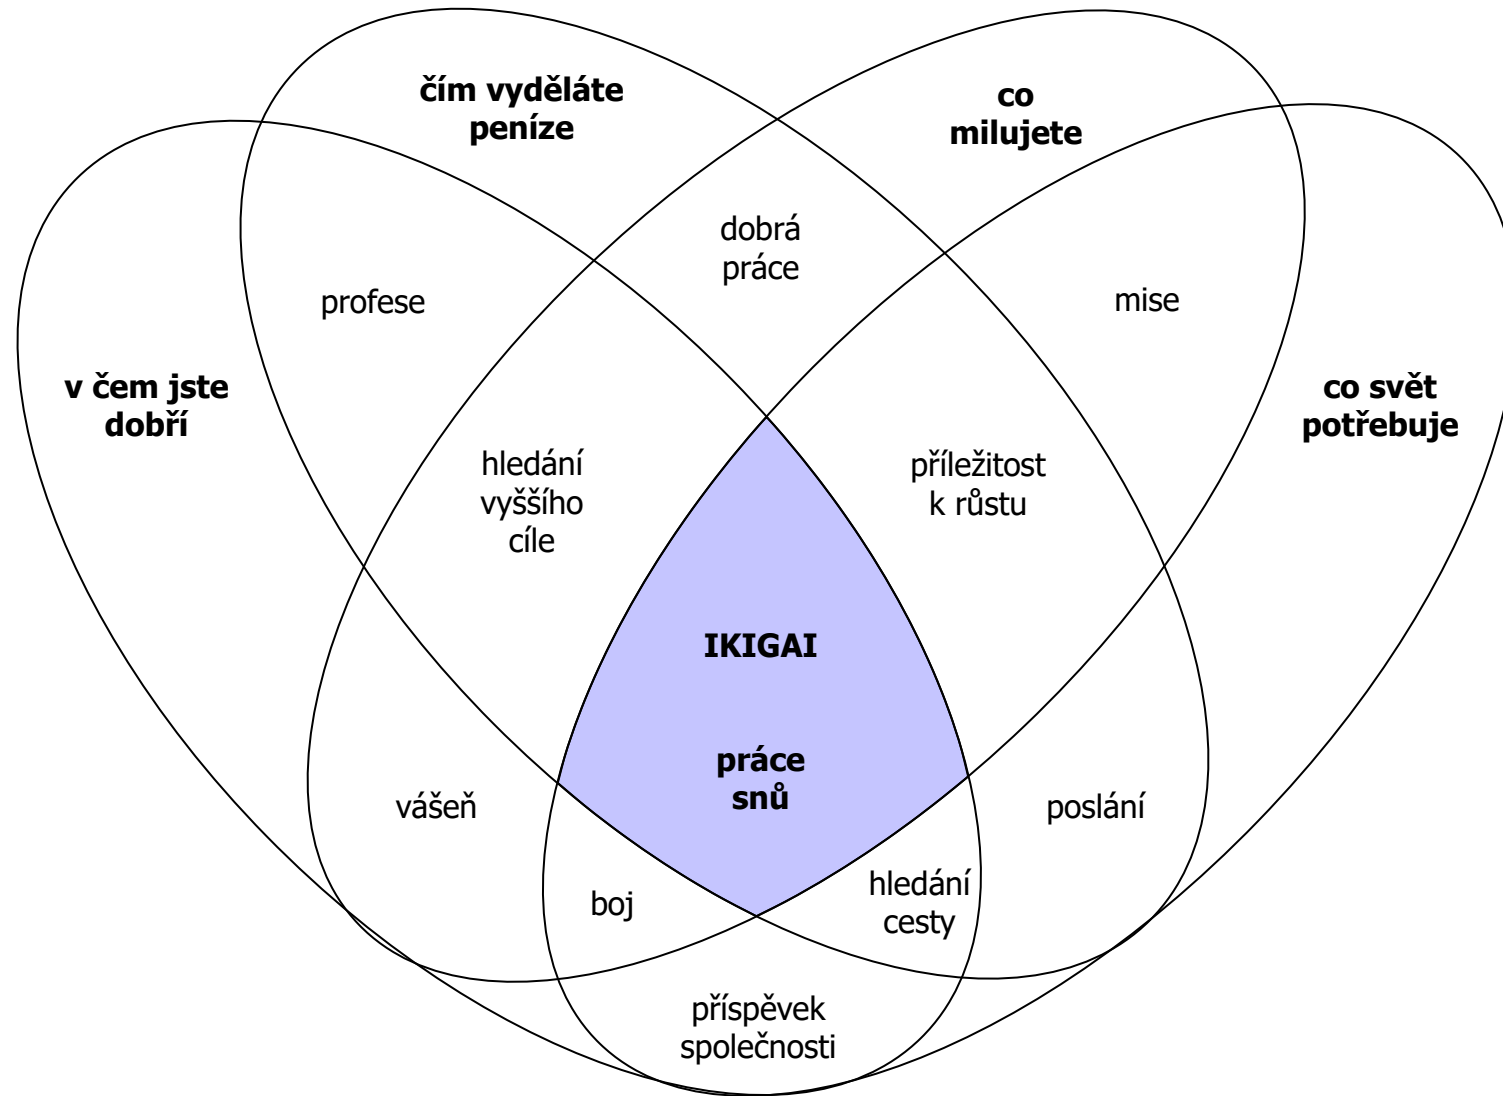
čím vyděláte peníze

co milujete

dobrá práce

profese

mise

v čem jste dobří

co svět potřebuje

hledání vyššího cíle

příležitost k růstu

IKIGAI

práce snů

vášeň

poslání

boj

hledání cesty

příspěvek společnosti